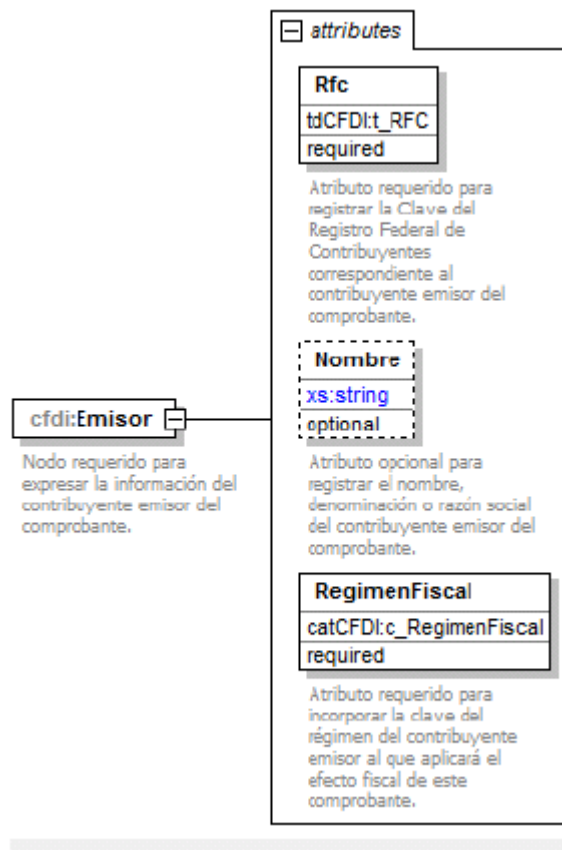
cfdi:Emisor

Nodo requerido para expresar la información del contribuyente emisor del comprobante.

attributes

Rfc
tdCFDI:t_RFC
required

Atributo requerido para registrar la Clave del Registro Federal de Contribuyentes correspondiente al contribuyente emisor del comprobante.

Nombre
xs:string
optional

Atributo opcional para registrar el nombre, denominación o razón social del contribuyente emisor del comprobante.

RegimenFiscal
catCFDI:c_RegimenFiscal
required

Atributo requerido para incorporar la clave del régimen del contribuyente emisor al que aplicará el efecto fiscal de este comprobante.